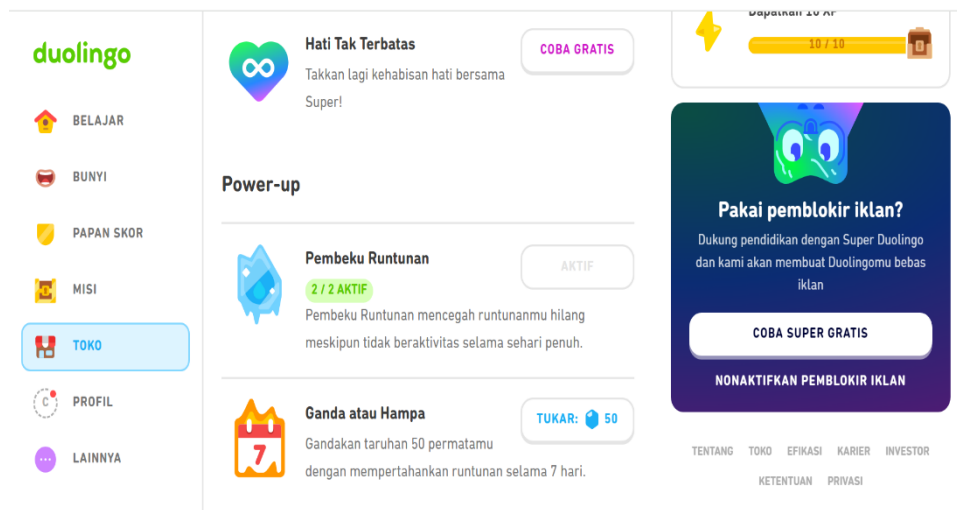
duolingo

BELAJAR

BUNYI

PAPAN SKOR

MISI

TOKO

PROFIL

LAINNYA

Hati Tak Terbatas

Takkan lagi kehabisan hati bersama Super!

COBA GRATIS

Power-up

Pembeku Runtunan

2 / 2 AKTIF

Pembeku Runtunan mencegah runtunanmu hilang meskipun tidak beraktivitas selama sehari penuh.

AKTIF

Ganda atau Hampa

Gandakan taruhan 50 permatamu dengan mempertahankan runtunan selama 7 hari.

TUKAR: 50

Dapatkan 10 XP

10 / 10

Pakai pemblokir iklan?

Dukung pendidikan dengan Super Duolingo dan kami akan membuat Duolingomu bebas iklan

COBA SUPER GRATIS

NONAKTIFKAN PEMBLOKIR IKLAN

TENTANG TOKO EFIKASI KARIER INVESTOR

KETENTUAN PRIVASI